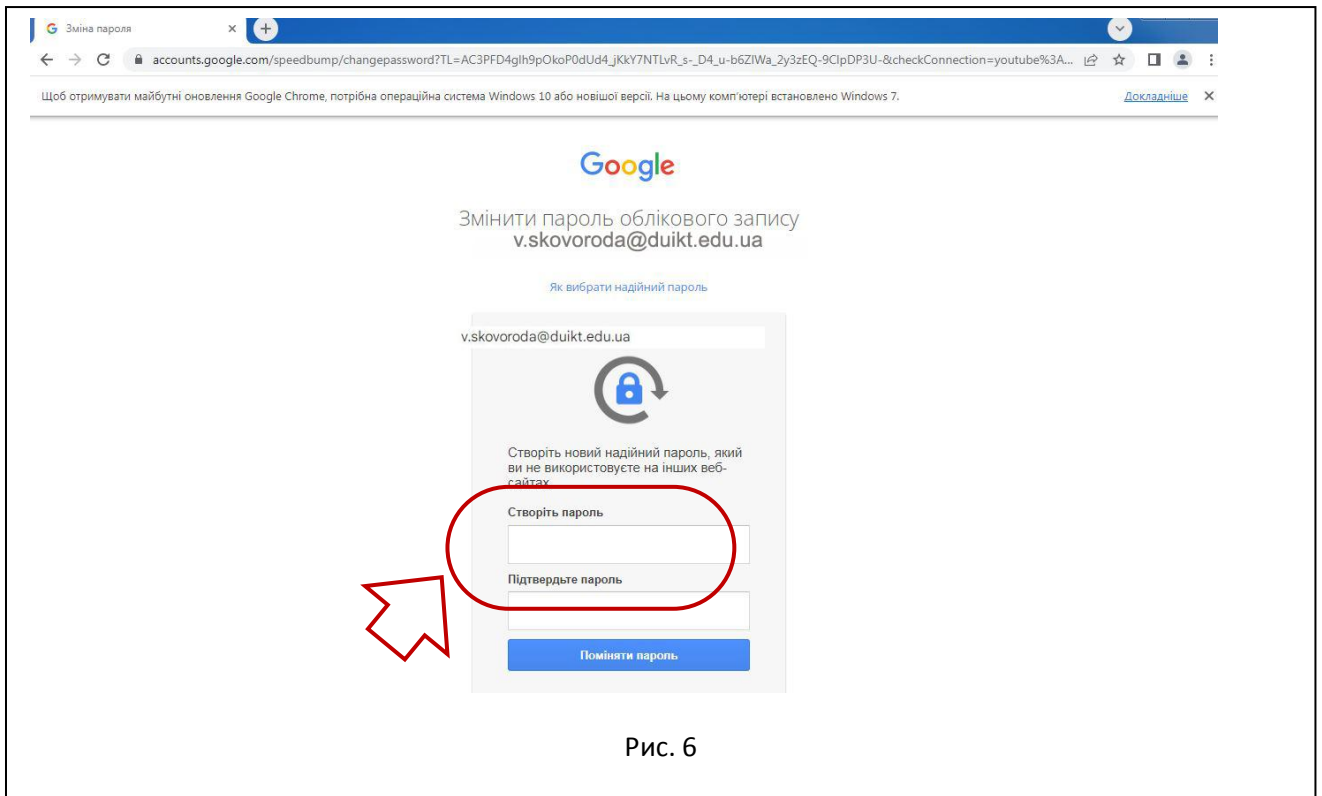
Зміна пароля ×

accounts.google.com/speedbump/changepassword?TL=AC3PFD4gIh9pOkoP0dUd4_jKkY7NTLvR_s-_D4_u-b6ZIWa_2y3zEQ-9ClpDP3U-&checkConnection=youtube%3A...

Щоб отримувати майбутні оновлення Google Chrome, потрібна операційна система Windows 10 або новішої версії. На цьому комп'ютері встановлено Windows 7. Докладніше ×

Google

Змінити пароль облікового запису
v.skovoroda@duikt.edu.ua

Як вибрати надійний пароль

v.skovoroda@duikt.edu.ua

Створіть новий надійний пароль, який ви не використовуєте на інших веб-сайтах.

Створіть пароль

Підтвердьте пароль

Поміняти пароль

Рис. 6